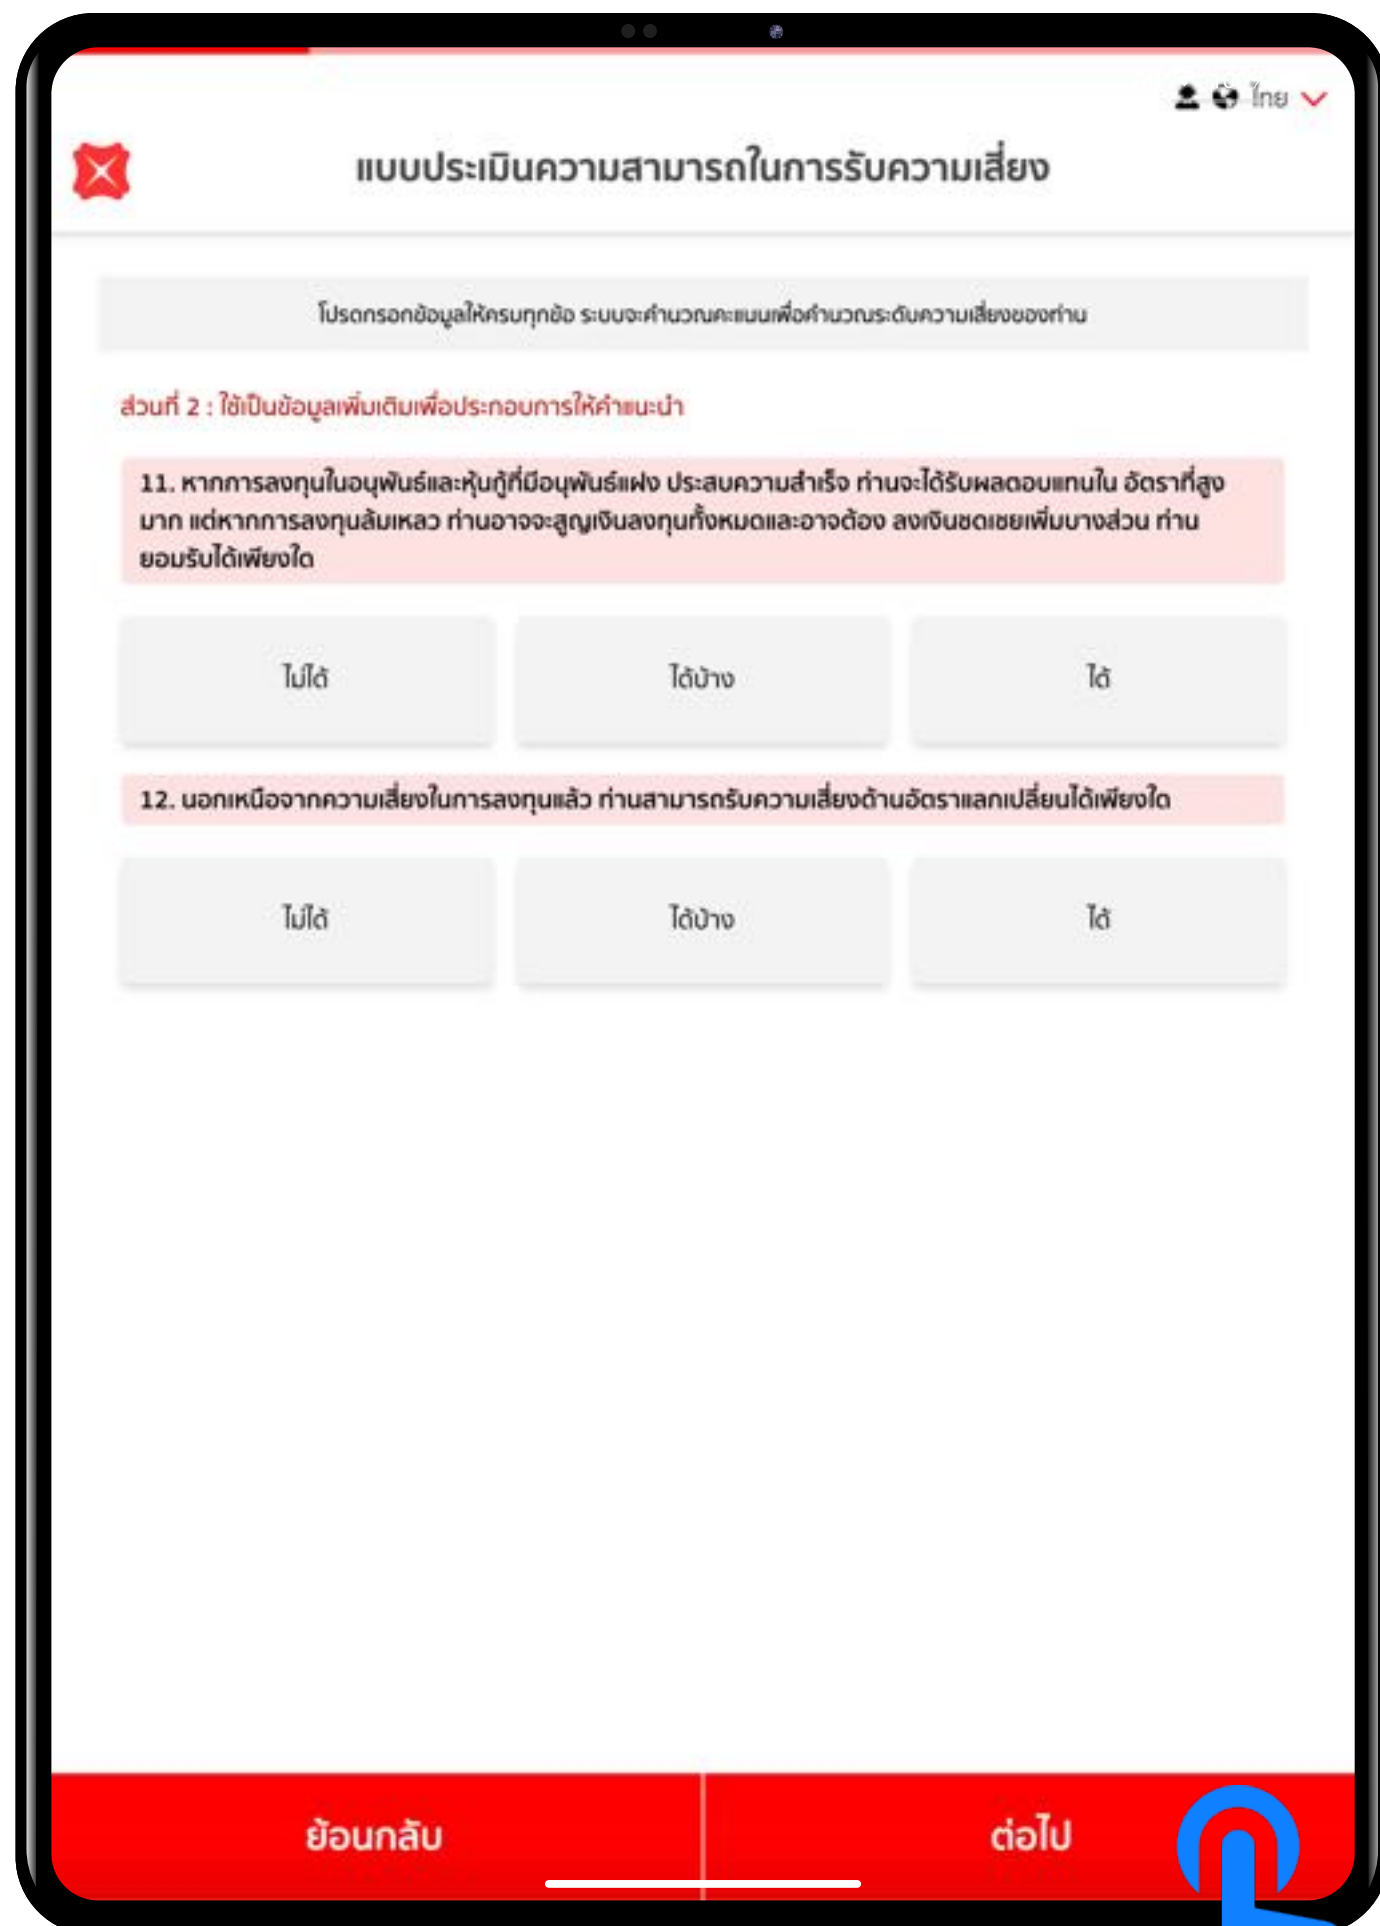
ไทย

แบบประเมินความสามารถในการรับความเสี่ยง

โปรดกรอกข้อมูลให้ครบทุกข้อ ระบบจะคำนวณคะแนนเพื่อคำนวณระดับความเสี่ยงของท่าน

ส่วนที่ 2 : ใช้เป็นข้อมูลเพิ่มเติมเพื่อประกอบการให้คำแนะนำ

11. หากการลงทุนในอนุพันธ์และหุ้นกู้ที่มีอนุพันธ์แฝง ประสบความสำเร็จ ท่านจะได้รับผลตอบแทนใน อัตราที่สูงมาก แต่หากการลงทุนล้มเหลว ท่านอาจจะสูญเงินลงทุนทั้งหมดและอาจต้อง ลงเงินชดเชยเพิ่มบางส่วน ท่านยอมรับได้เพียงใด

ไม่ได้

ได้บ้าง

ได้

12. นอกเหนือจากความเสี่ยงในการลงทุนแล้ว ท่านสามารถรับความเสี่ยงด้านอัตราแลกเปลี่ยนได้เพียงใด

ไม่ได้

ได้บ้าง

ได้

ย้อนกลับ

ต่อไป